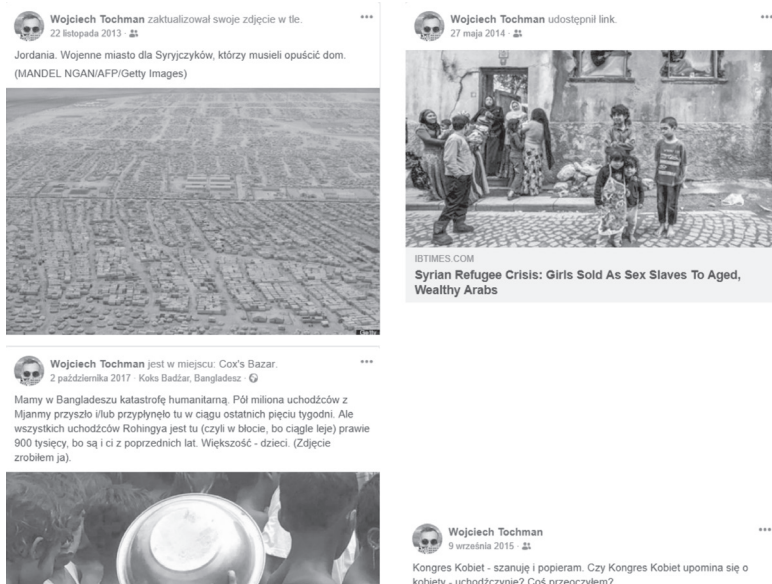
Wojciech Tochman zaktualizował swoje zdjęcie w tle.
22 listopada 2013 ·

Jordania. Wojenne miasto dla Syryjczyków, którzy musieli opuścić dom.
(MANDEL NGAN/AFP/Getty Images)

Wojciech Tochman udostępnił link.
27 maja 2014 ·

IBTIMES.COM
Syrian Refugee Crisis: Girls Sold As Sex Slaves To Aged, Wealthy Arabs

Wojciech Tochman jest w miejscu: Cox's Bazar.
2 października 2017 · Koks Badżar, Bangladesz ·

Mamy w Bangladeszu katastrofę humanitarną. Pół miliona uchodźców z Mjanmy przyszło i/lub przypłynęło tu w ciągu ostatnich pięciu tygodni. Ale wszystkich uchodźców Rohingya jest tu (czyli w błocie, bo ciągle leje) prawie 900 tysięcy, bo są i ci z poprzednich lat. Większość - dzieci. (Zdjęcie zrobiłem ja).

Wojciech Tochman
9 września 2015 ·

Kongres Kobiet - szanuję i popieram. Czy Kongres Kobiet upomina się o kobiety - uchodźczynie? Coś przeoczyłem?